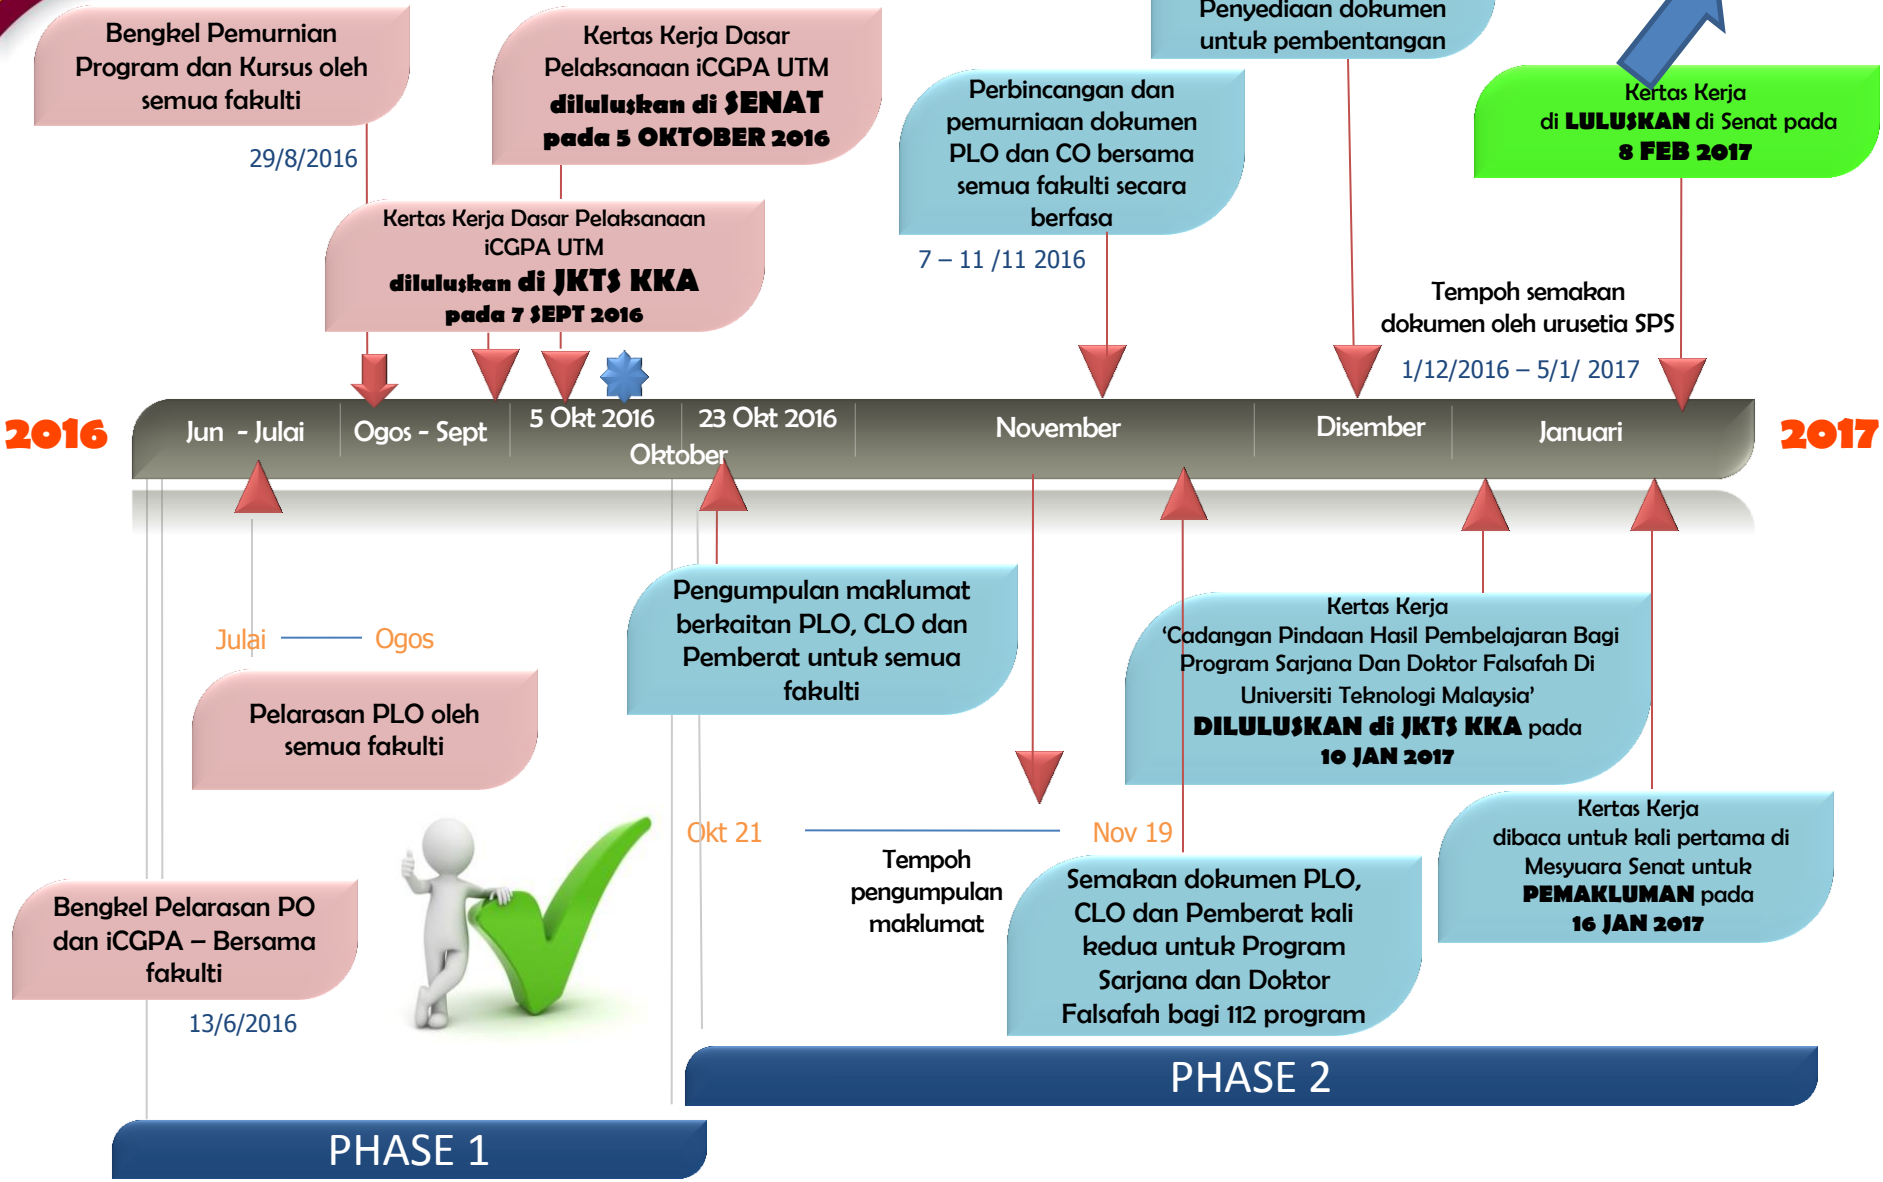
Bengkel Pemurnian Program dan Kursus oleh semua fakulti

29/8/2016

Kertas Kerja Dasar Pelaksanaan iCGPA UTM **diluluskan di SENAT pada 5 OKTOBER 2016**

Penyediaan dokumen untuk pembentangan

Kertas Kerja di **LULUSKAN** di Senat pada **8 FEB 2017**

Perbincangan dan pemurniaan dokumen PLO dan CO bersama semua fakulti secara berfasa

7 – 11 /11 2016

Kertas Kerja Dasar Pelaksanaan iCGPA UTM **diluluskan di JKTS KKA pada 7 SEPT 2016**

Tempoh semakan dokumen oleh urusetia SPS

1/12/2016 – 5/1/ 2017

2016

Jun - Julai | Ogos - Sept | 5 Okt 2016 | 23 Okt 2016 | Oktober | November | Disember | Januari

2017

Julai —— Ogos

Pelarasan PLO oleh semua fakulti

Pengumpulan maklumat berkaitan PLO, CLO dan Pemberat untuk semua fakulti

Kertas Kerja ‘Cadangan Pindaan Hasil Pembelajaran Bagi Program Sarjana Dan Doktor Falsafah Di Universiti Teknologi Malaysia’ **DILULUSKAN di JKTS KKA** pada **10 JAN 2017**

Okt 21 —— Nov 19

Tempoh pengumpulan maklumat

Kertas Kerja dibaca untuk kali pertama di Mesyuara Senat untuk **PEMAKLUMAN** pada **16 JAN 2017**

Bengkel Pelarasan PO dan iCGPA – Bersama fakulti

13/6/2016

Semakan dokumen PLO, CLO dan Pemberat kali kedua untuk Program Sarjana dan Doktor Falsafah bagi 112 program

PHASE 2

PHASE 1